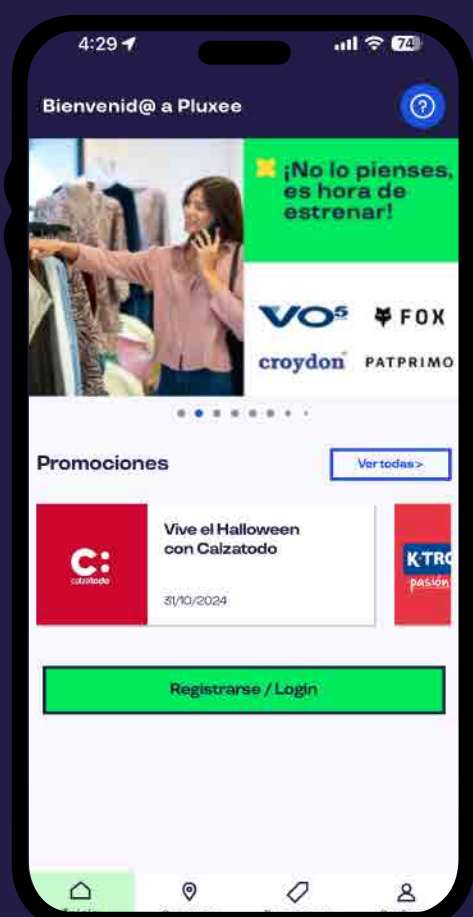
4:29
74

Bienvenid@ a Pluxee

¡No lo pienses, es hora de estrenar!

VO5 FOX
croydon PATPRIMO

Promociones

Ver todas >

C:
calzatodo

Vive el Halloween con Calzatodo

31/10/2024

K-TRO
pasión

Registrarse / Login